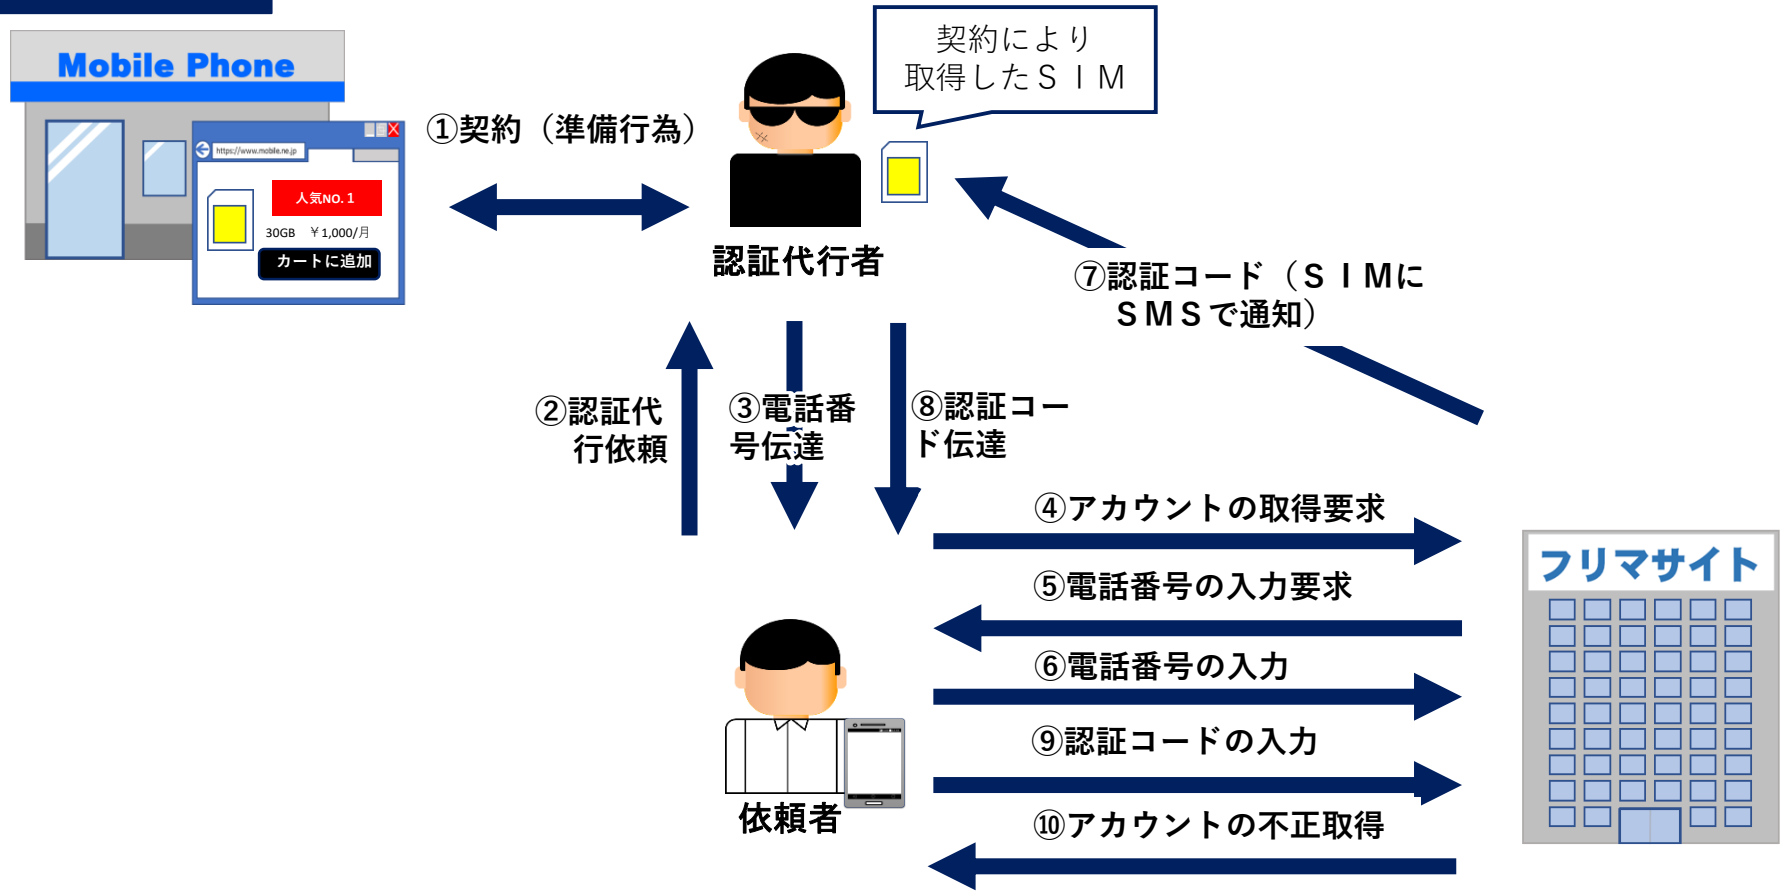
Mobile Phone

https://www.mobile.ne.jp

人気NO. 1

30GB ￥1,000/月

カートに追加

①契約（準備行為）

契約により
取得したＳＩＭ

認証代行者

⑦認証コード（ＳＩＭに
ＳＭＳで通知）

②認証代
行依頼

③電話番
号伝達

⑧認証コー
ド伝達

④アカウントの取得要求

フリマサイト

⑤電話番号の入力要求

⑥電話番号の入力

⑨認証コードの入力

依頼者

⑩アカウントの不正取得